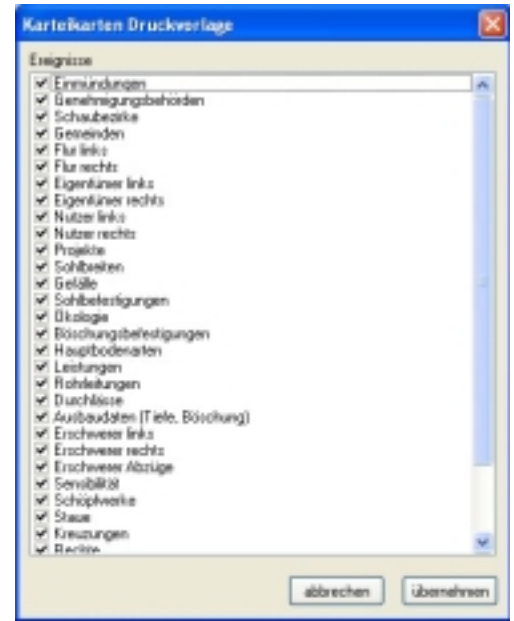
Karteikarten Druckvorlage

Ereignisse

Einmündungen
Genehmigungsbehörden
Schaubezirke
Gemeinden
Flur links
Flur rechts
Eigentümer links
Eigentümer rechts
Nutzer links
Nutzer rechts
Projekte
Sohlbreiten
Gefälle
Sohlbefestigungen
Ökologie
Böschungsbefestigungen
Hauptbodenarten
Leistungen
Rohrleitungen
Durchlässe
Ausbaudaten (Tiefe, Böschung)
Erschwerer links
Erschwerer rechts
Erschwerer Abzüge
Sensibilität
Schöpfwerke
Staue
Kreuzungen
Rechte

abbrechen
übernehmen